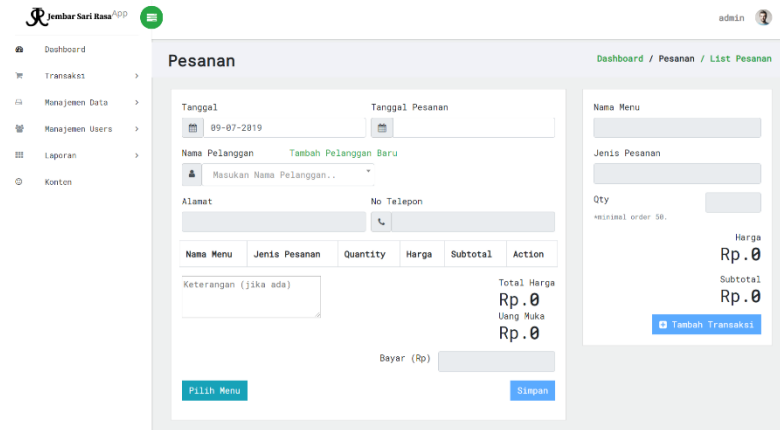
Jembar Sari Rasa App

admin

Dashboard
Transaksi
Manajemen Data
Manajemen Users
Laporan
Konten

Pesanan

Dashboard / Pesanan / List Pesanan

Tanggal
09-07-2019
Tanggal Pesanan

Nama Pelanggan Tambah Pelanggan Baru
Masukan Nama Pelanggan..

Alamat
No Telepon

| Nama Menu | Jenis Pesanan | Quantity | Harga | Subtotal | Action |
|---|---|---|---|---|---|

Keterangan (jika ada)

Total Harga
Rp.0
Uang Muka
Rp.0

Bayar (Rp)

Pilih Menu
Simpan

Nama Menu

Jenis Pesanan

Qty
*minimal order 50.

Harga
Rp.0
Subtotal
Rp.0

Tambah Transaksi